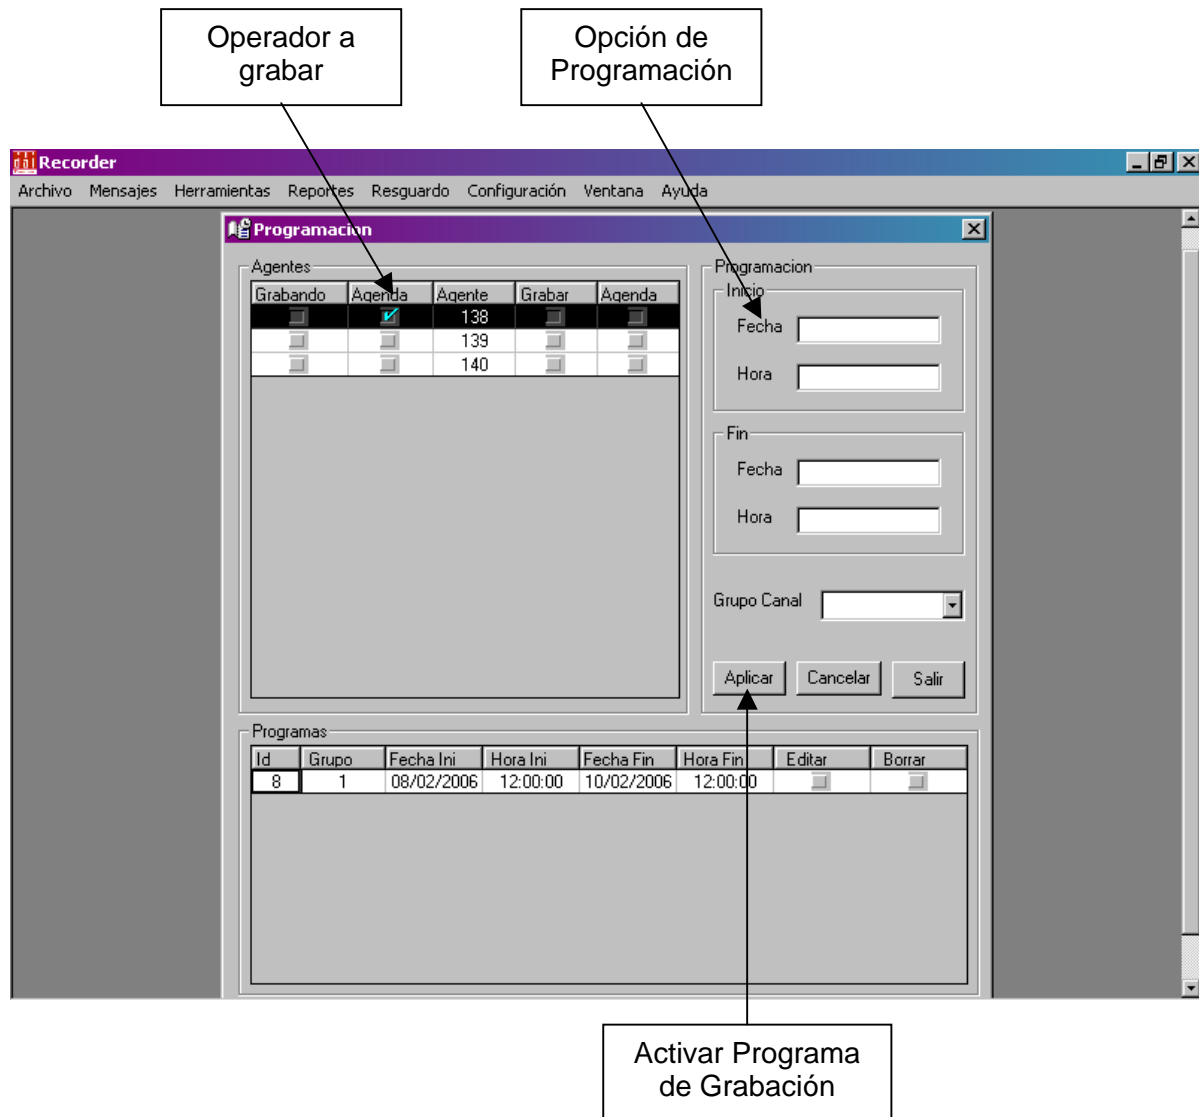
Operador a grabar

Opción de Programación

Recorder

Archivo Mensajes Herramientas Reportes Resguardo Configuración Ventana Ayuda

Programacion

Agentes

| Grabando | Agenda | Agente | Grabar | Agenda |
|---|---|---|---|---|
| | | 138 | | |
| | | 139 | | |
| | | 140 | | |

Programacion

Inicio

Fecha

Hora

Fin

Fecha

Hora

Grupo Canal

Aplicar Cancelar Salir

Programas

| Id | Grupo | Fecha Ini | Hora Ini | Fecha Fin | Hora Fin | Editar | Borrar |
|---|---|---|---|---|---|---|---|
| 8 | 1 | 08/02/2006 | 12:00:00 | 10/02/2006 | 12:00:00 | | |

Activar Programa de Grabación